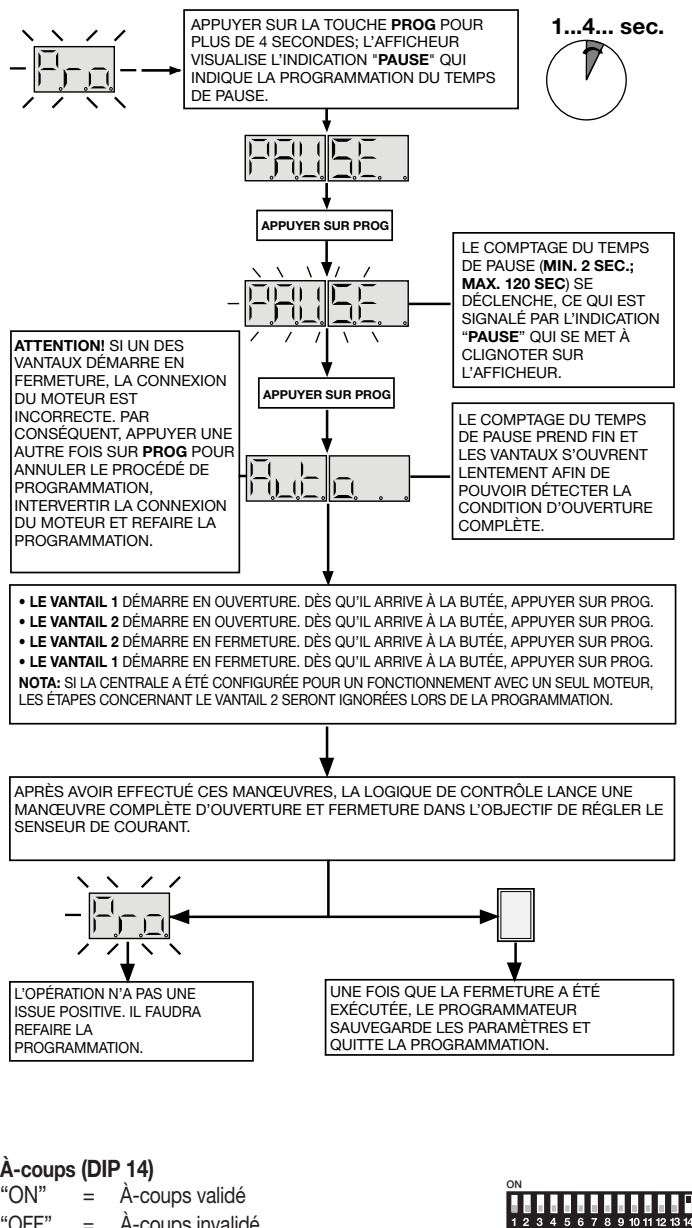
Pro

APPUYER SUR LA TOUCHE **PROG** POUR PLUS DE 4 SECONDES; L'AFFICHEUR VISUALISE L'INDICATION "**PAUSE**" QUI INDIQUE LA PROGRAMMATION DU TEMPS DE PAUSE.

1...4... sec.

PAUSE

APPUYER SUR PROG

PAUSE

LE COMPTAGE DU TEMPS DE PAUSE (**MIN. 2 SEC.; MAX. 120 SEC**) SE DÉCLENCHE, CE QUI EST SIGNALÉ PAR L'INDICATION "**PAUSE**" QUI SE MET À CLIGNOTER SUR L'AFFICHEUR.

**ATTENTION!** SI UN DES VANTAUX DÉMARRE EN FERMETURE, LA CONNEXION DU MOTEUR EST INCORRECTE. PAR CONSÉQUENT, APPUYER UNE AUTRE FOIS SUR **PROG** POUR ANNULER LE PROCÉDÉ DE PROGRAMMATION, INTERVERTIR LA CONNEXION DU MOTEUR ET REFAIRE LA PROGRAMMATION.

APPUYER SUR PROG

LE COMPTAGE DU TEMPS DE PAUSE PREND FIN ET LES VANTAUX S'OUVRENT LENTEMENT AFIN DE POUVOIR DÉTECTER LA CONDITION D'OUVERTURE COMPLÈTE.

Auto.

• **LE VANTAIL 1** DÉMARRE EN OUVERTURE. DÈS QU'IL ARRIVE À LA BUTÉE, APPUYER SUR PROG.
• **LE VANTAIL 2** DÉMARRE EN OUVERTURE. DÈS QU'IL ARRIVE À LA BUTÉE, APPUYER SUR PROG.
• **LE VANTAIL 2** DÉMARRE EN FERMETURE. DÈS QU'IL ARRIVE À LA BUTÉE, APPUYER SUR PROG.
• **LE VANTAIL 1** DÉMARRE EN FERMETURE. DÈS QU'IL ARRIVE À LA BUTÉE, APPUYER SUR PROG.
**NOTA:** SI LA CENTRALE A ÉTÉ CONFIGURÉE POUR UN FONCTIONNEMENT AVEC UN SEUL MOTEUR, LES ÉTAPES CONCERNANT LE VANTAIL 2 SERONT IGNORÉES LORS DE LA PROGRAMMATION.

APRÈS AVOIR EFFECTUÉ CES MANŒUVRES, LA LOGIQUE DE CONTRÔLE LANCE UNE MANŒUVRE COMPLÈTE D'OUVERTURE ET FERMETURE DANS L'OBJECTIF DE RÉGLER LE SENSEUR DE COURANT.

Pro

L'OPÉRATION N'A PAS UNE ISSUE POSITIVE. IL FAUDRA REFAIRE LA PROGRAMMATION.

UNE FOIS QUE LA FERMETURE A ÉTÉ EXÉCUTÉE, LE PROGRAMMATEUR SAUVEGARDE LES PARAMÈTRES ET QUITTE LA PROGRAMMATION.

**À-coups (DIP 14)**
"ON" = À-coups validé
"OFF" = À-coups invalidé

ON
1 2 3 4 5 6 7 8 9 10 11 12 13 14